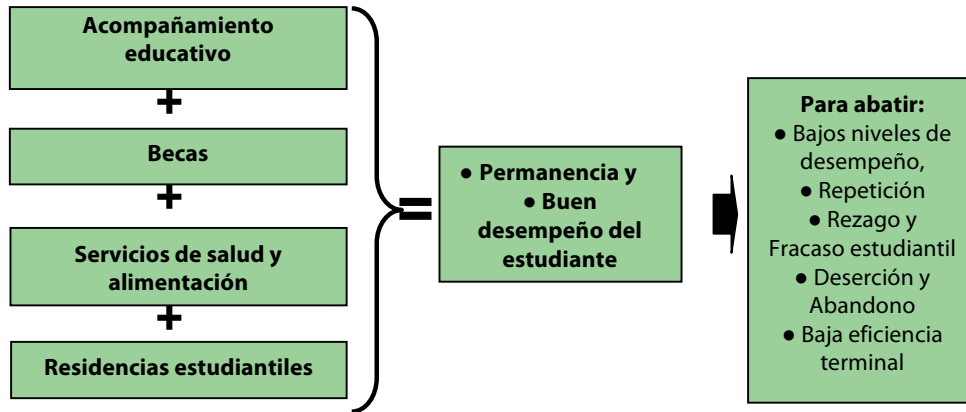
Acompañamiento educativo

+

Becas

+

Servicios de salud y alimentación

+

Residencias estudiantiles

=

● Permanencia y
● Buen desempeño del estudiante

Para abatir:
● Bajos niveles de desempeño,
● Repetición
● Rezago y Fracaso estudiantil
● Deserción y Abandono
● Baja eficiencia terminal